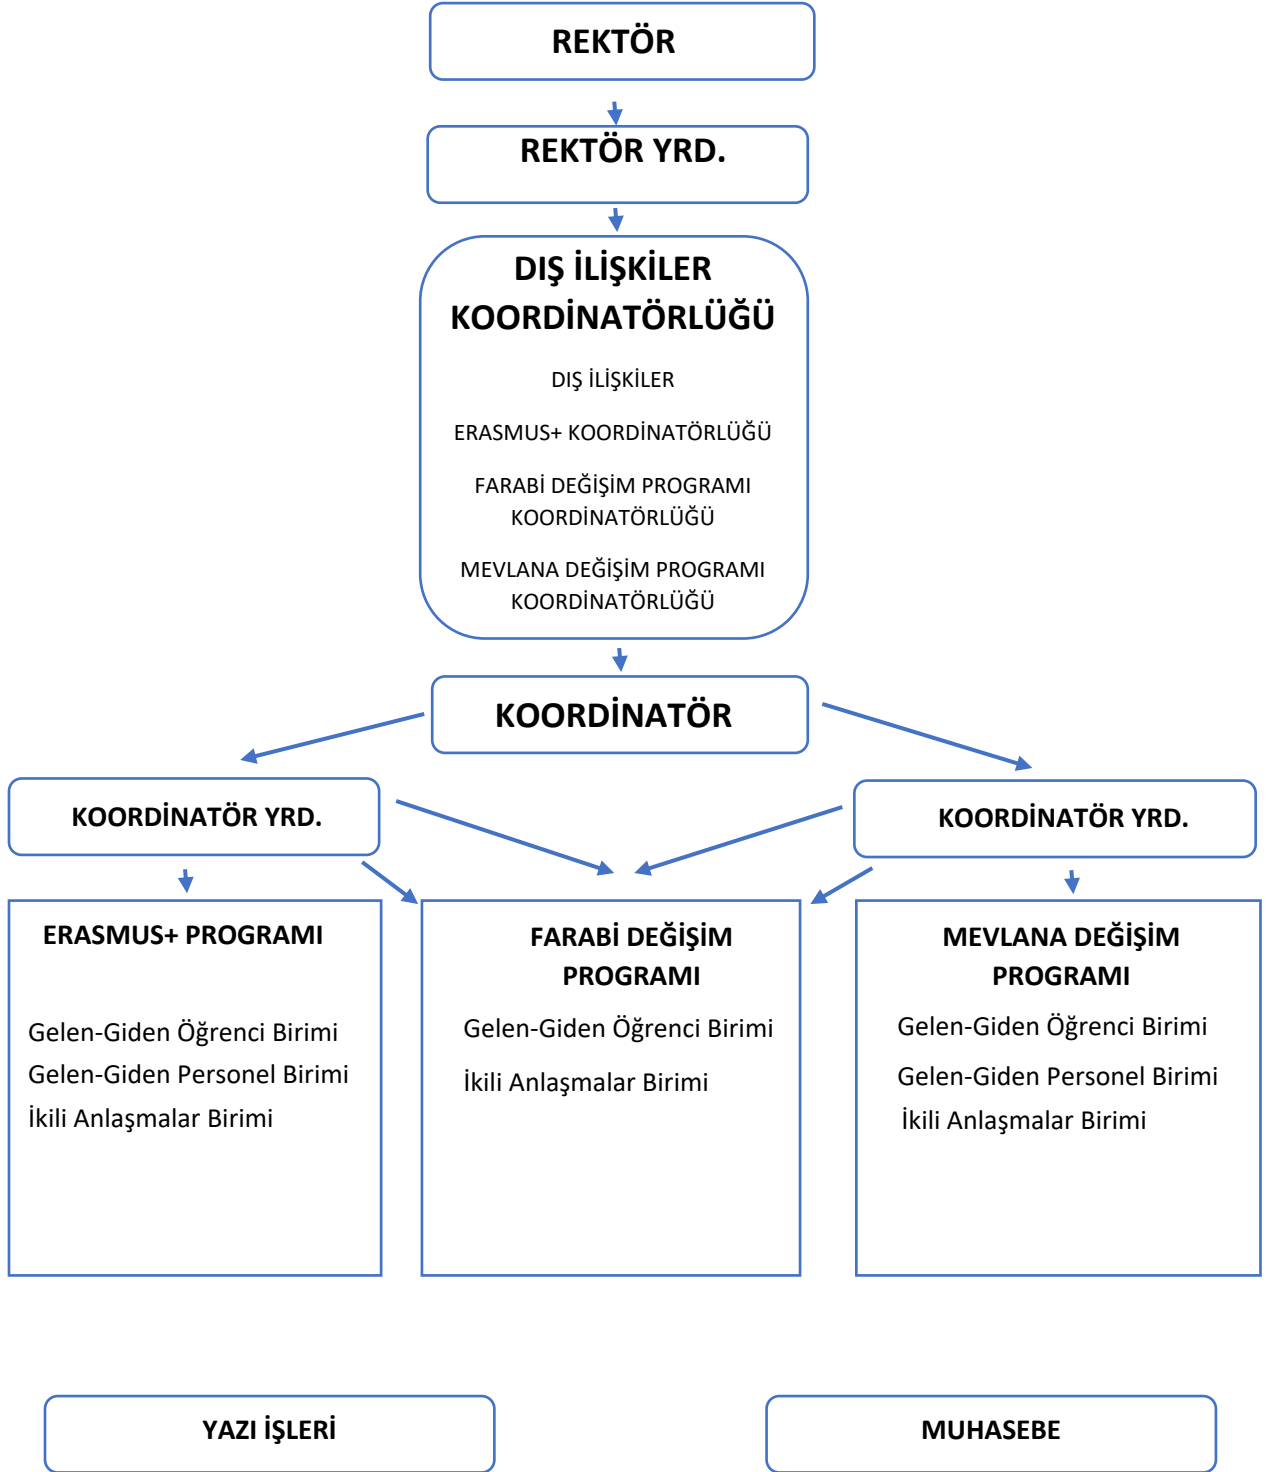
REKTÖR

REKTÖR YRD.

DIŞ İLİŞKİLER KOORDİNATÖRLÜĞÜ

DIŞ İLİŞKİLER

ERASMUS+ KOORDİNATÖRLÜĞÜ

FARABİ DEĞİŞİM PROGRAMI KOORDİNATÖRLÜĞÜ

MEVLANA DEĞİŞİM PROGRAMI KOORDİNATÖRLÜĞÜ

KOORDİNATÖR

KOORDİNATÖR YRD.

KOORDİNATÖR YRD.

ERASMUS+ PROGRAMI

Gelen-Giden Öğrenci Birimi
Gelen-Giden Personel Birimi
İkili Anlaşmalar Birimi

FARABİ DEĞİŞİM PROGRAMI

Gelen-Giden Öğrenci Birimi

İkili Anlaşmalar Birimi

MEVLANA DEĞİŞİM PROGRAMI

Gelen-Giden Öğrenci Birimi

Gelen-Giden Personel Birimi

İkili Anlaşmalar Birimi

YAZI İŞLERİ

MUHASEBE